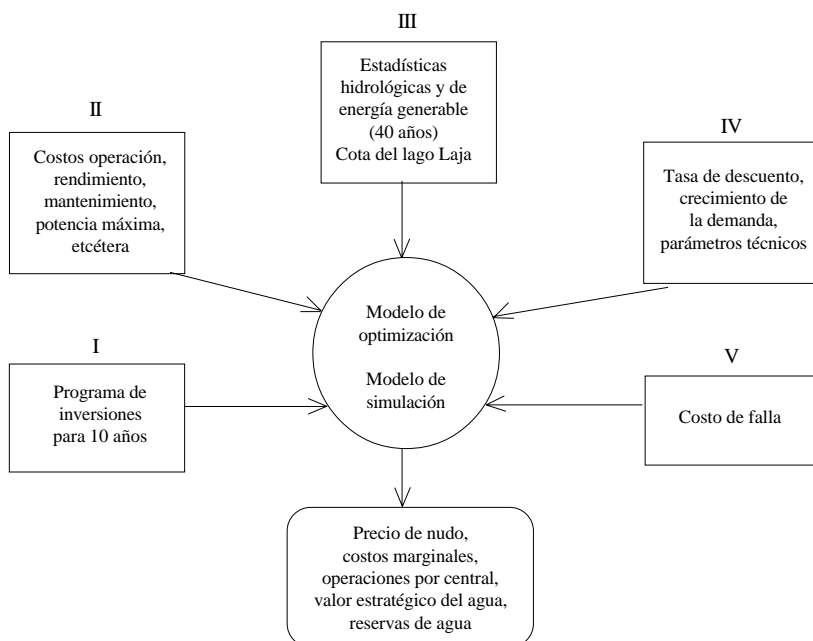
III

Estadísticas hidrológicas y de energía generable (40 años) Cota del lago Laja

II

Costos operación, rendimiento, mantenimiento, potencia máxima, etcétera

IV

Tasa de descuento, crecimiento de la demanda, parámetros técnicos

Modelo de optimización

Modelo de simulación

I

Programa de inversiones para 10 años

V

Costo de falla

Precio de nudo, costos marginales, operaciones por central, valor estratégico del agua, reservas de agua